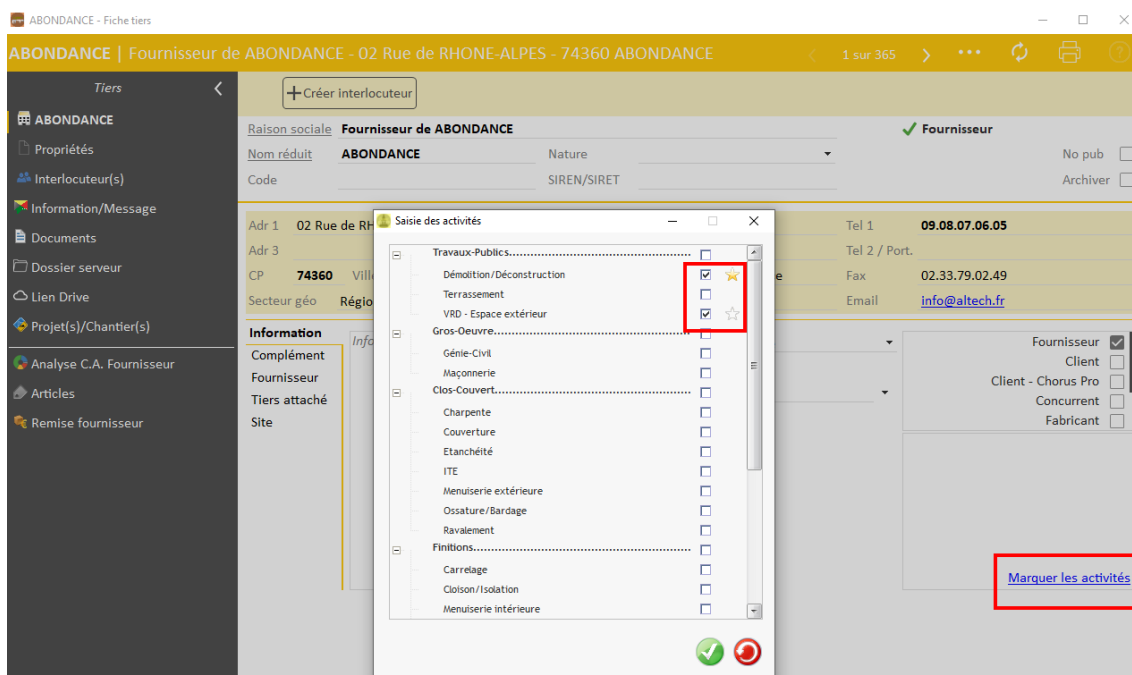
ABONDANCE - Fiche tiers

ABONDANCE | Fournisseur de ABONDANCE - 02 Rue de RHONE-ALPES - 74360 ABONDANCE

1 sur 365

Tiers

ABONDANCE
Propriétés
Interlocuteur(s)
Information/Message
Documents
Dossier serveur
Lien Drive
Projet(s)/Chantier(s)
Analyse C.A. Fournisseur
Articles
Remise fournisseur

Créer interlocuteur

Raison sociale Fournisseur de ABONDANCE
Fournisseur
Nom réduit ABONDANCE
Nature
No pub
Code
SIREN/SIRET
Archiver

Adr 1 02 Rue de RH
Adr 3
CP 74360 Vill
Secteur géo Régio

Tel 1 09.08.07.06.05
Tel 2 / Port.
Fax 02.33.79.02.49
Email info@altech.fr

Information
Complément
Fournisseur
Tiers attaché
Site

Info

Fournisseur
Client
Client - Chorus Pro
Concurrent
Fabricant

Marquer les activités

Saisie des activités

Travaux-Publics.......................................
Démolition/Déconstruction
Terrassement
VRD - Espace extérieur
Gros-Oeuvre.......................................
Génie-Civil
Maçonnerie
Clos-Couvert.......................................
Charpente
Couverture
Etanchéité
ITE
Menuiserie extérieure
Ossature/Bardage
Ravalement
Finitions.......................................
Carrelage
Cloison/Isolation
Menuiserie intérieure